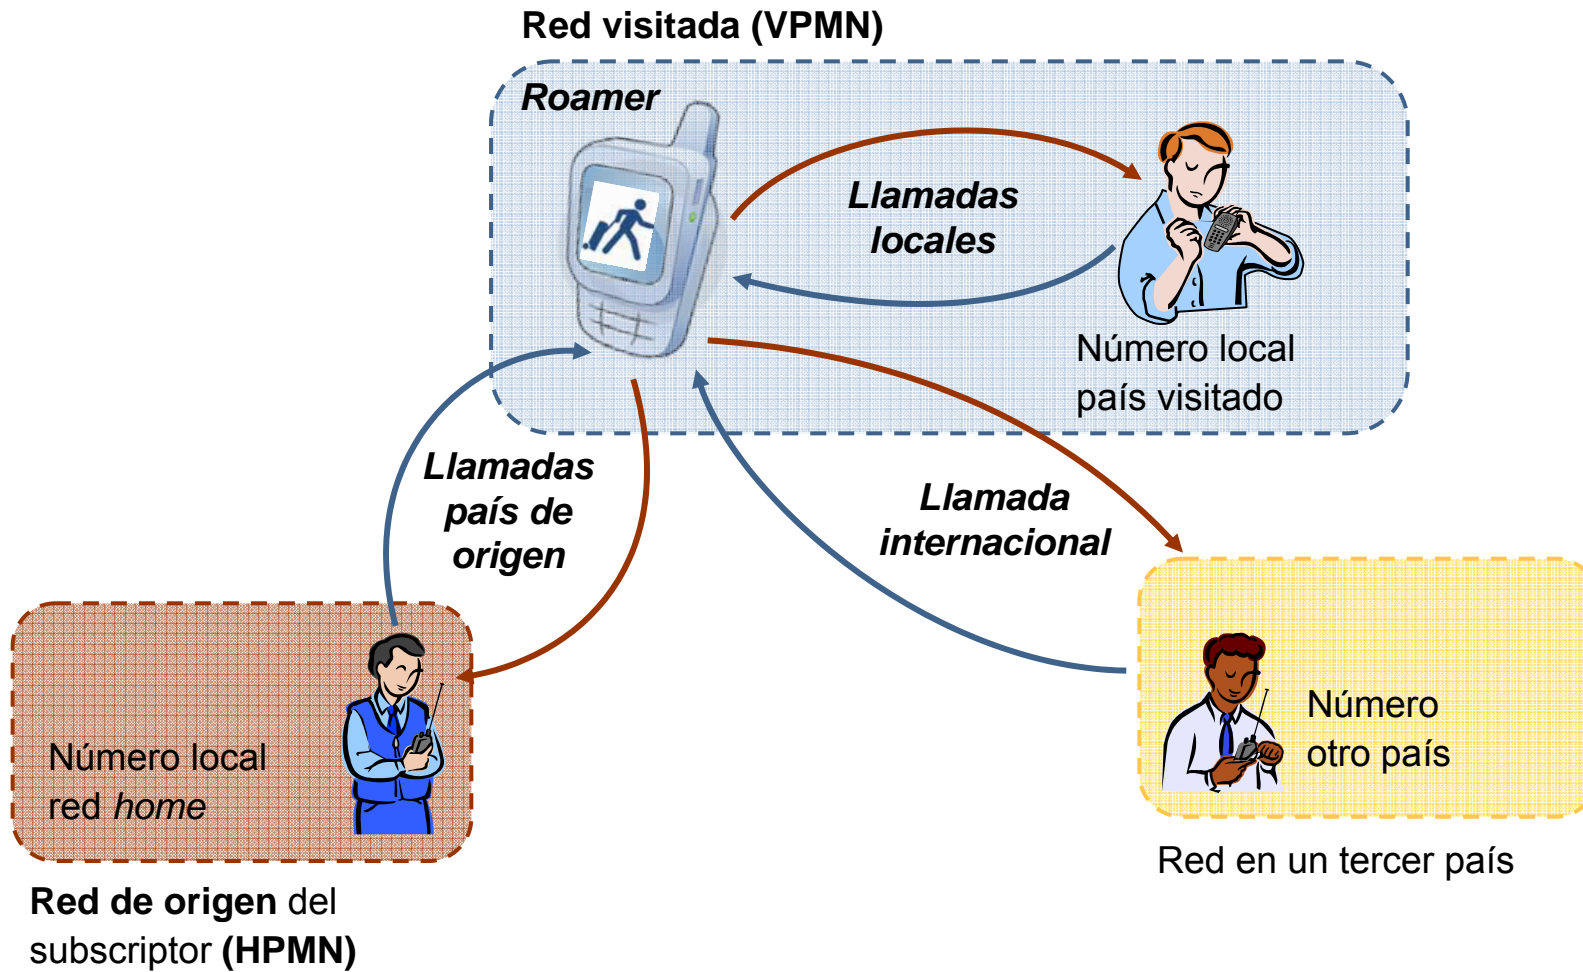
Red visitada (VPMN)

Roamer

Llamadas locales

Número local país visitado

Llamadas país de origen

Llamada internacional

Número local red home

Número otro país

Red en un tercer país

Red de origen del subscriptor (HPMN)